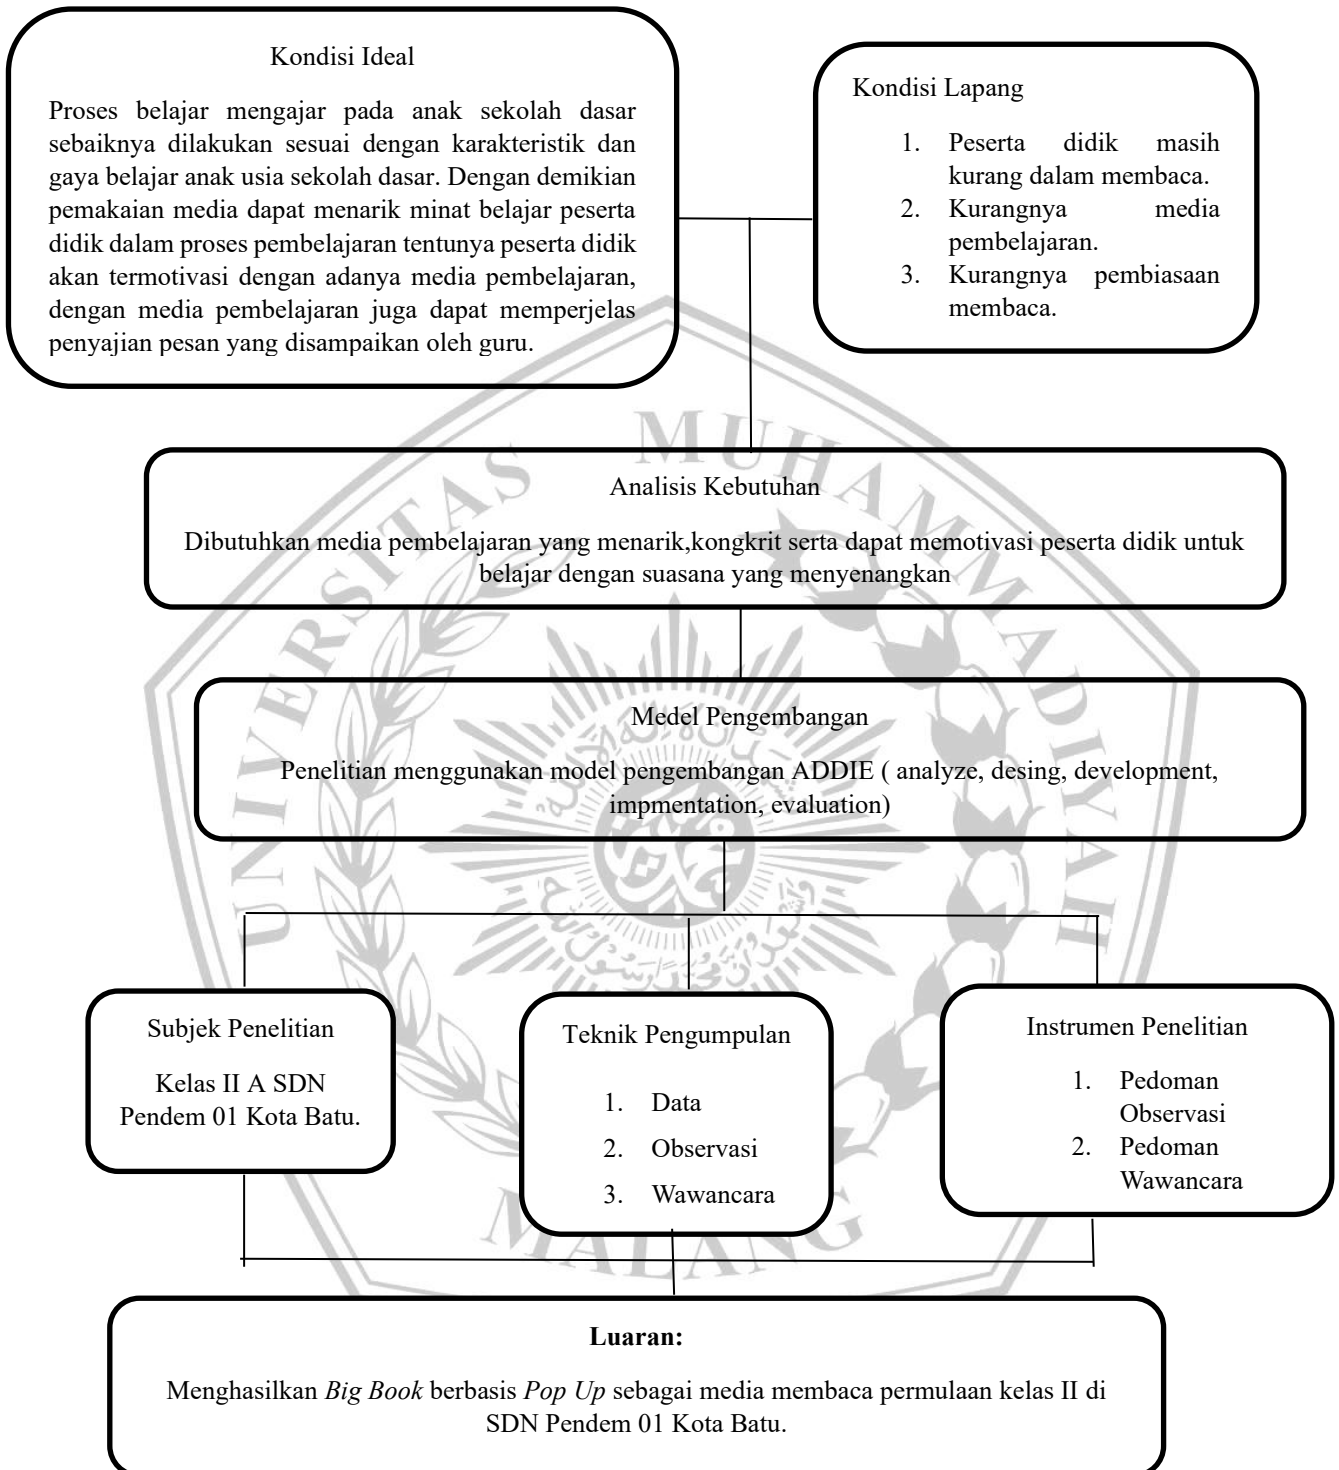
Kondisi Ideal

Proses belajar mengajar pada anak sekolah dasar sebaiknya dilakukan sesuai dengan karakteristik dan gaya belajar anak usia sekolah dasar. Dengan demikian pemakaian media dapat menarik minat belajar peserta didik dalam proses pembelajaran tentunya peserta didik akan termotivasi dengan adanya media pembelajaran, dengan media pembelajaran juga dapat memperjelas penyajian pesan yang disampaikan oleh guru.

Kondisi Lapang

1. Peserta didik masih kurang dalam membaca.
2. Kurangnya media pembelajaran.
3. Kurangnya pembiasaan membaca.

Analisis Kebutuhan

Dibutuhkan media pembelajaran yang menarik,kongkrit serta dapat memotivasi peserta didik untuk belajar dengan suasana yang menyenangkan

Model Pengembangan

Penelitian menggunakan model pengembangan ADDIE ( analyze, desing, development, impmentation, evaluation)

Subjek Penelitian

Kelas II A SDN Pendem 01 Kota Batu.

Teknik Pengumpulan

1. Data
2. Observasi
3. Wawancara

Instrumen Penelitian

1. Pedoman Observasi
2. Pedoman Wawancara

MUHAMMADIYAH UNIVERSITAS MALANG

**Luaran:**

Menghasilkan *Big Book* berbasis *Pop Up* sebagai media membaca permulaan kelas II di SDN Pendem 01 Kota Batu.